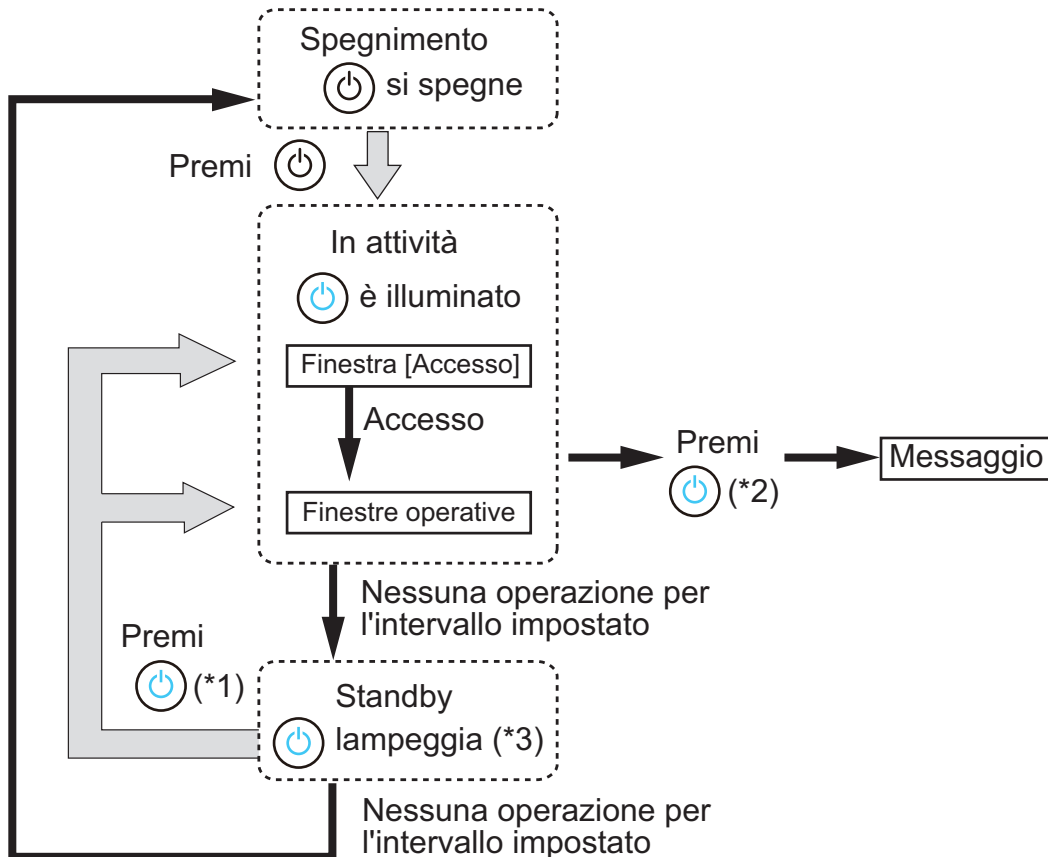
Spegnimento
si spegne

Premi

In attività
è illuminato

Finestra [Accesso]

Accesso

Finestre operative

Premi
(*2)

Messaggio

Nessuna operazione per l'intervallo impostato

Premi
(*1)

Standby
lampeggia (*3)

Nessuna operazione per l'intervallo impostato